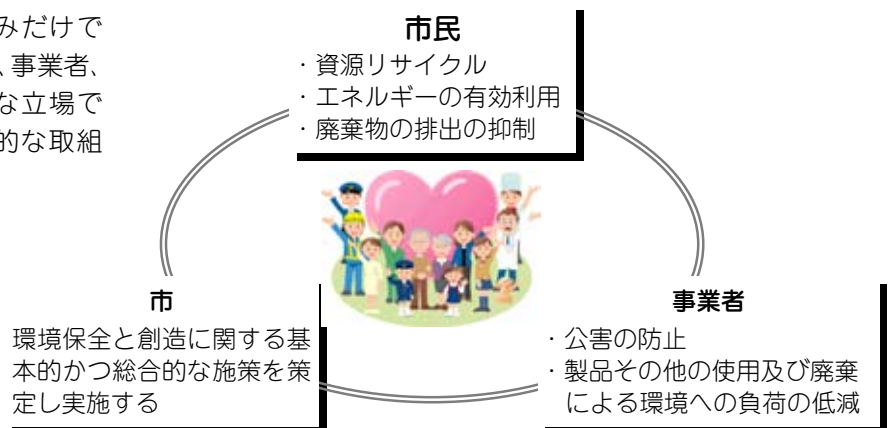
みだけで
、事業者、
な立場で
的な取組

市民
・資源リサイクル
・エネルギーの有効利用
・廃棄物の排出の抑制

市
環境保全と創造に関する基本的かつ総合的な施策を策定し実施する

事業者
・公害の防止
・製品その他の使用及び廃棄による環境への負荷の低減